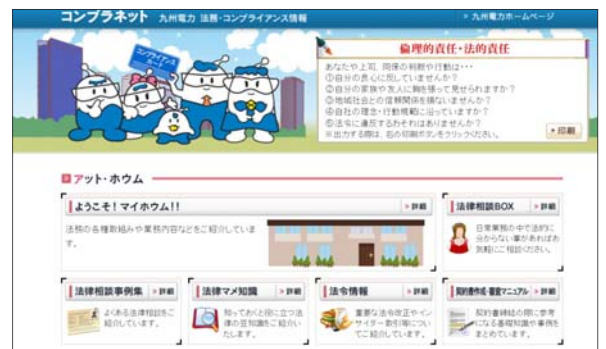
コンプラネット 九州電力 法務・コンプライアンス情報

> 九州電力ホームページ

コンプライアンス ポリス

倫理的責任・法的責任

あなたや上司、同僚の判断や行動は・・・
①自分の良心に反していませんか？
②自分の家族や友人に胸を張って見せられますか？
③地域社会との信頼関係を損ないませんか？
④自社の理念・行動規範に沿っていますか？
⑤法令に違反するおそれはありませんか？
※出力する際は、右の印刷ボタンをクリックください。

> 印刷

アット・ホウム

ようこそ！マイホウム!!

> 詳細

法務の各種取組みや業務内容などをご紹介しています。

法律相談BOX

> 詳細

日常業務の中で法的に分からない事があれば お気軽にご相談ください。

法律相談事例集

> 詳細

よくある法律相談をご紹介しています。

法律マメ知識

> 詳細

知っておくと役に立つ法律の豆知識をご紹介いたします。

法令情報

> 詳細

重要な法令改正やインサイダー取引等についてご紹介しています。

契約書作成・審査マニュアル

> 詳細

契約書締結の際に参考になる各種契約書の事例をまとめています。